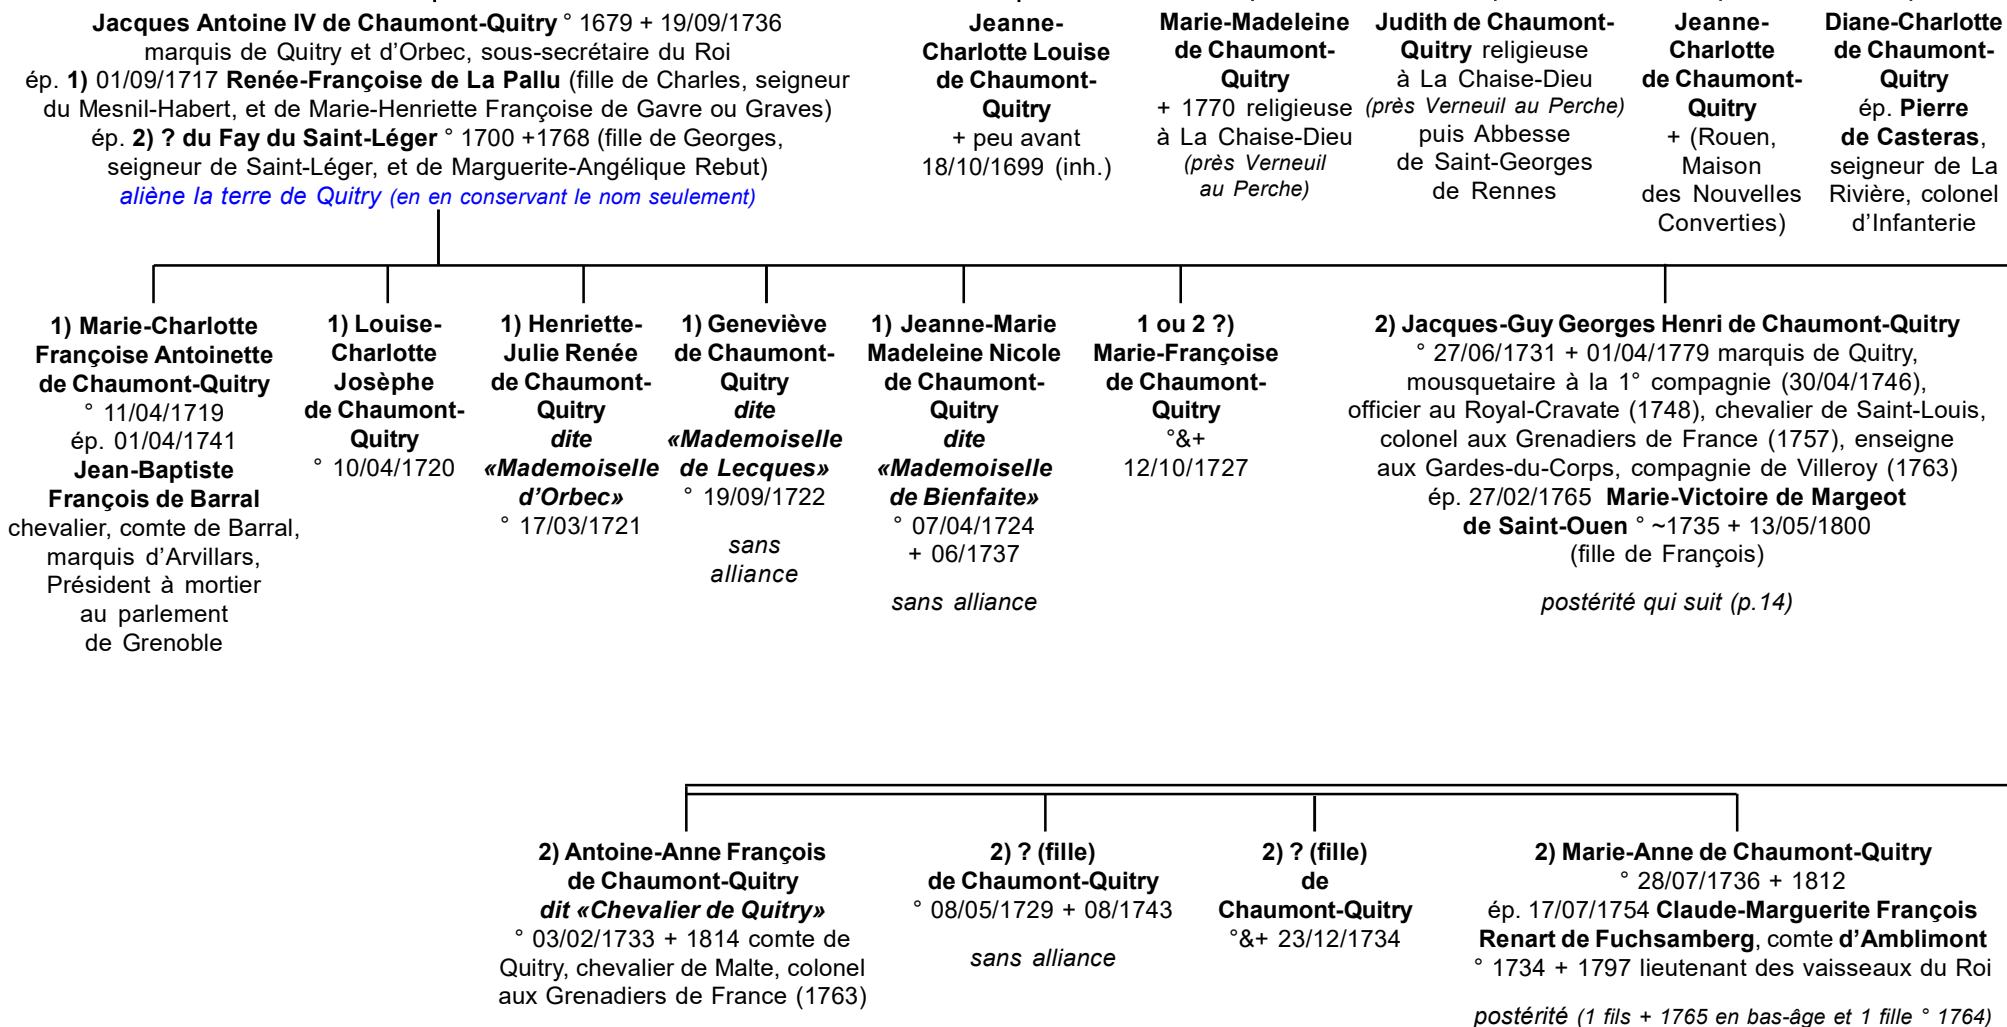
**Jacques Antoine IV de Chaumont-Quitry** ° 1679 + 19/09/1736 marquis de Quitry et d'Orbec, sous-secrétaire du Roi ép. **1)** 01/09/1717 **Renée-Françoise de La Pallu** (fille de Charles, seigneur du Mesnil-Habert, et de Marie-Henriette Françoise de Gavre ou Graves) ép. **2) ? du Fay du Saint-Léger** ° 1700 +1768 (fille de Georges, seigneur de Saint-Léger, et de Marguerite-Angélique Rebut)
*aliène la terre de Quitry (en en conservant le nom seulement)*

**Jeanne-Charlotte Louise de Chaumont-Quitry**
+ peu avant 18/10/1699 (inh.)

**Marie-Madeleine de Chaumont-Quitry**
+ 1770 religieuse à La Chaise-Dieu *(près Verneuil au Perche)*

**Judith de Chaumont-Quitry** religieuse à La Chaise-Dieu *(près Verneuil au Perche)* puis Abbesse de Saint-Georges de Rennes

**Jeanne-Charlotte de Chaumont-Quitry**
+ (Rouen, Maison des Nouvelles Converties)

**Diane-Charlotte de Chaumont-Quitry**
ép. **Pierre de Casteras**, seigneur de La Rivière, colonel d'Infanterie

**1) Marie-Charlotte Françoise Antoinette de Chaumont-Quitry**
° 11/04/1719
ép. 01/04/1741 **Jean-Baptiste François de Barral** chevalier, comte de Barral, marquis d'Arvillars, Président à mortier au parlement de Grenoble

**1) Louise-Charlotte Josèphe de Chaumont-Quitry**
° 10/04/1720

**1) Henriette-Julie Renée de Chaumont-Quitry** ***dite «Mademoiselle d'Orbec»***
° 17/03/1721

**1) Geneviève de Chaumont-Quitry** ***dite «Mademoiselle de Lecques»***
° 19/09/1722

*sans alliance*

**1) Jeanne-Marie Madeleine Nicole de Chaumont-Quitry** ***dite «Mademoiselle de Bienfaite»***
° 07/04/1724
+ 06/1737

*sans alliance*

**1 ou 2 ?) Marie-Françoise de Chaumont-Quitry**
°&+ 12/10/1727

**2) Jacques-Guy Georges Henri de Chaumont-Quitry**
° 27/06/1731 + 01/04/1779 marquis de Quitry, mousquetaire à la 1° compagnie (30/04/1746), officier au Royal-Cravate (1748), chevalier de Saint-Louis, colonel aux Grenadiers de France (1757), enseigne aux Gardes-du-Corps, compagnie de Villeroy (1763) ép. 27/02/1765 **Marie-Victoire de Margeot de Saint-Ouen** ° ~1735 + 13/05/1800 (fille de François)

*postérité qui suit (p.14)*

**2) Antoine-Anne François de Chaumont-Quitry** ***dit «Chevalier de Quitry»***
° 03/02/1733 + 1814 comte de Quitry, chevalier de Malte, colonel aux Grenadiers de France (1763)

**2) ? (fille) de Chaumont-Quitry**
° 08/05/1729 + 08/1743

*sans alliance*

**2) ? (fille) de Chaumont-Quitry**
°&+ 23/12/1734

**2) Marie-Anne de Chaumont-Quitry**
° 28/07/1736 + 1812
ép. 17/07/1754 **Claude-Marguerite François Renart de Fuchsamberg**, comte **d'Amblimont** ° 1734 + 1797 lieutenant des vaisseaux du Roi

*postérité (1 fils + 1765 en bas-âge et 1 fille ° 1764)*